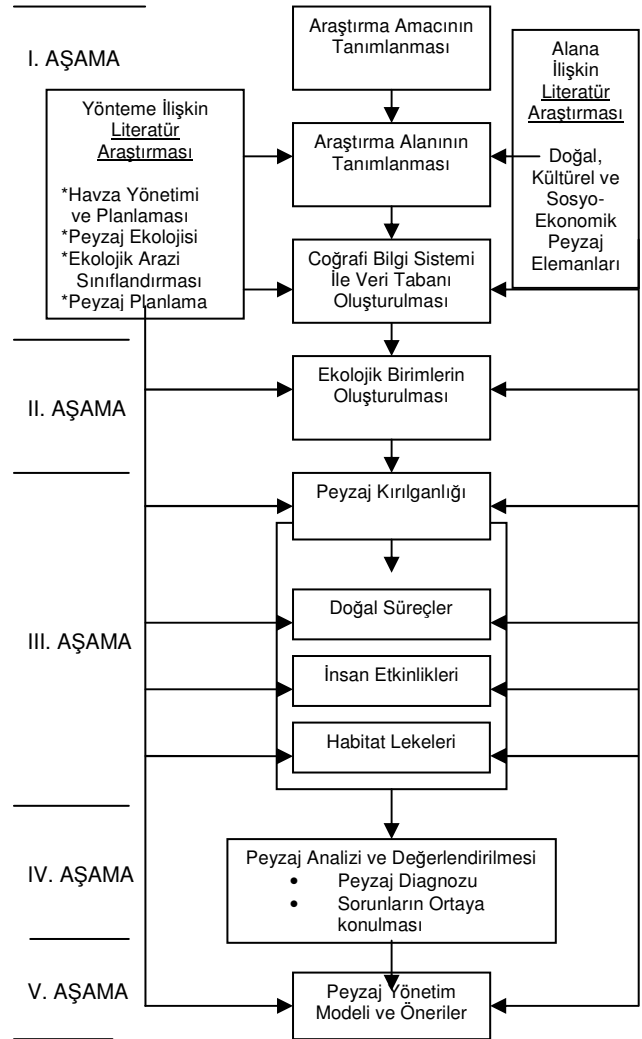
I. AŞAMA

Araştırma Amacının Tanımlanması

Alana İlişkin Literatür Araştırması

Doğal, Kültürel ve Sosyo-Ekonomik Peyzaj Elemanları

Yönteme İlişkin Literatür Araştırması

*Havza Yönetimi ve Planlaması
*Peyzaj Ekolojisi
*Ekolojik Arazi Sınıflandırması
*Peyzaj Planlama

Araştırma Alanının Tanımlanması

Coğrafi Bilgi Sistemi İle Veri Tabanı Oluşturulması

II. AŞAMA

Ekolojik Birimlerin Oluşturulması

III. AŞAMA

Peyzaj Kırılganlığı

Doğal Süreçler

İnsan Etkinlikleri

Habitat Lekeleri

IV. AŞAMA

Peyzaj Analizi ve Değerlendirilmesi
• Peyzaj Diagnozu
• Sorunların Ortaya konulması

V. AŞAMA

Peyzaj Yönetim Modeli ve Öneriler